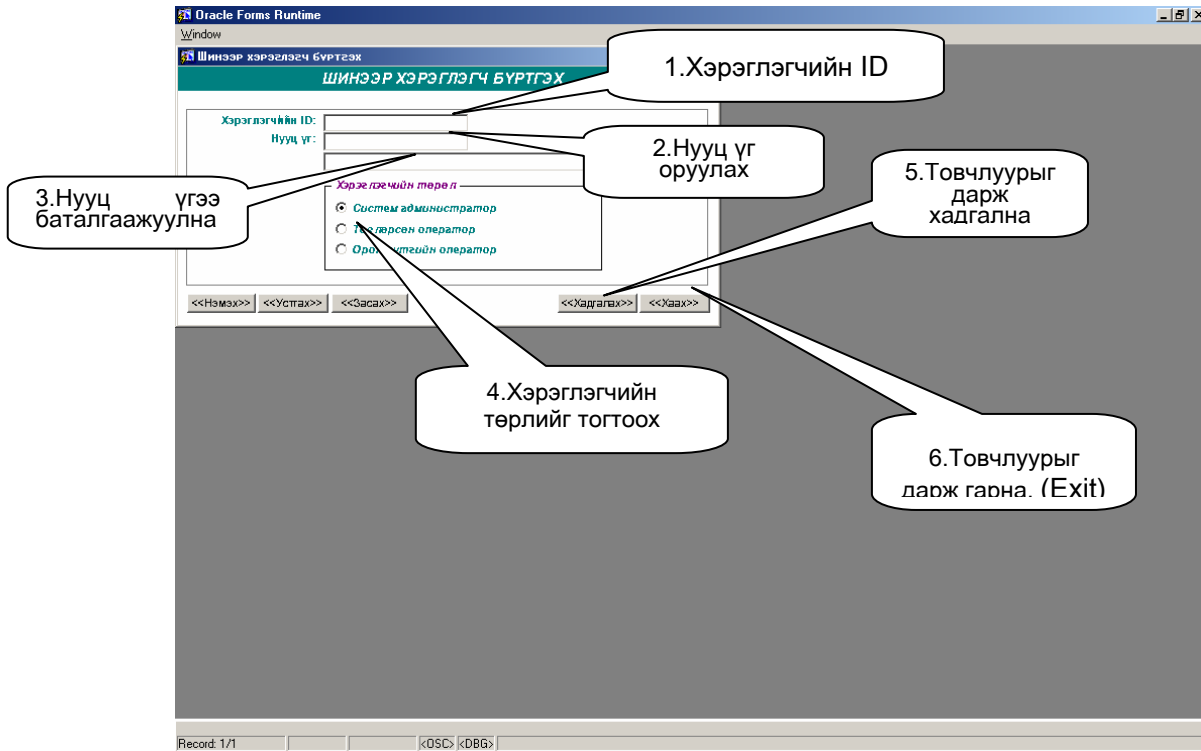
Oracle Forms Runtime

Window

Шинээр хэрэглэгч бүртгэх

ШИНЭЭР ХЭРЭГЛЭГЧ БҮРТГЭХ

1.Хэрэглэгчийн ID

Хэрэглэгчийн ID:

Нууц үг:

2.Нууц үг оруулах

3.Нууц үгээ баталгаажуулна

Хэрэглэгчийн төрөл

Систем администратор

Тө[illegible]лөрсөн оператор

Оро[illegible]утгийн оператор

5.Товчлуурыг дарж хадгална

<<Нэмэх>> <<Устгах>> <<Засах>>

<<Хадгалах>> <<Хаах>>

4.Хэрэглэгчийн төрлийг тогтоох

6.Товчлуурыг дарж гарна. (Exit)

Record: 1/1

<OSC> <DBG>